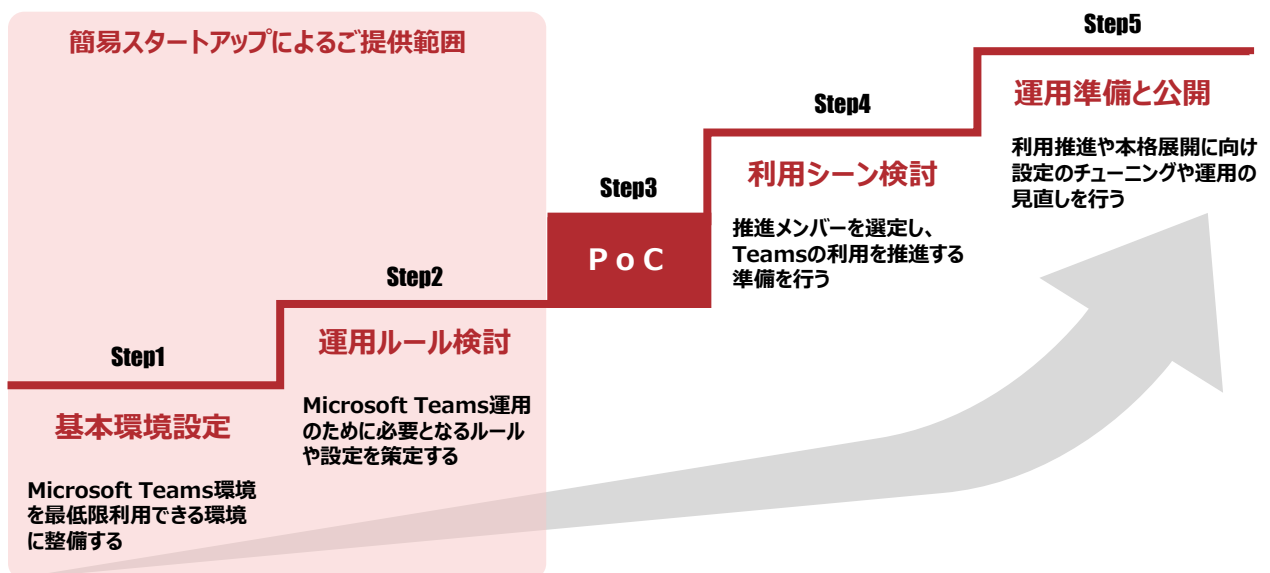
簡易スタートアップによるご提供範囲

Step1

基本環境設定

Microsoft Teams環境を最低限利用できる環境に整備する

Step2

運用ルール検討

Microsoft Teams運用のために必要となるルールや設定を策定する

Step3

P o C

Step4

利用シーン検討

推進メンバーを選定し、Teamsの利用を推進する準備を行う

Step5

運用準備と公開

利用推進や本格展開に向け設定のチューニングや運用の見直しを行う